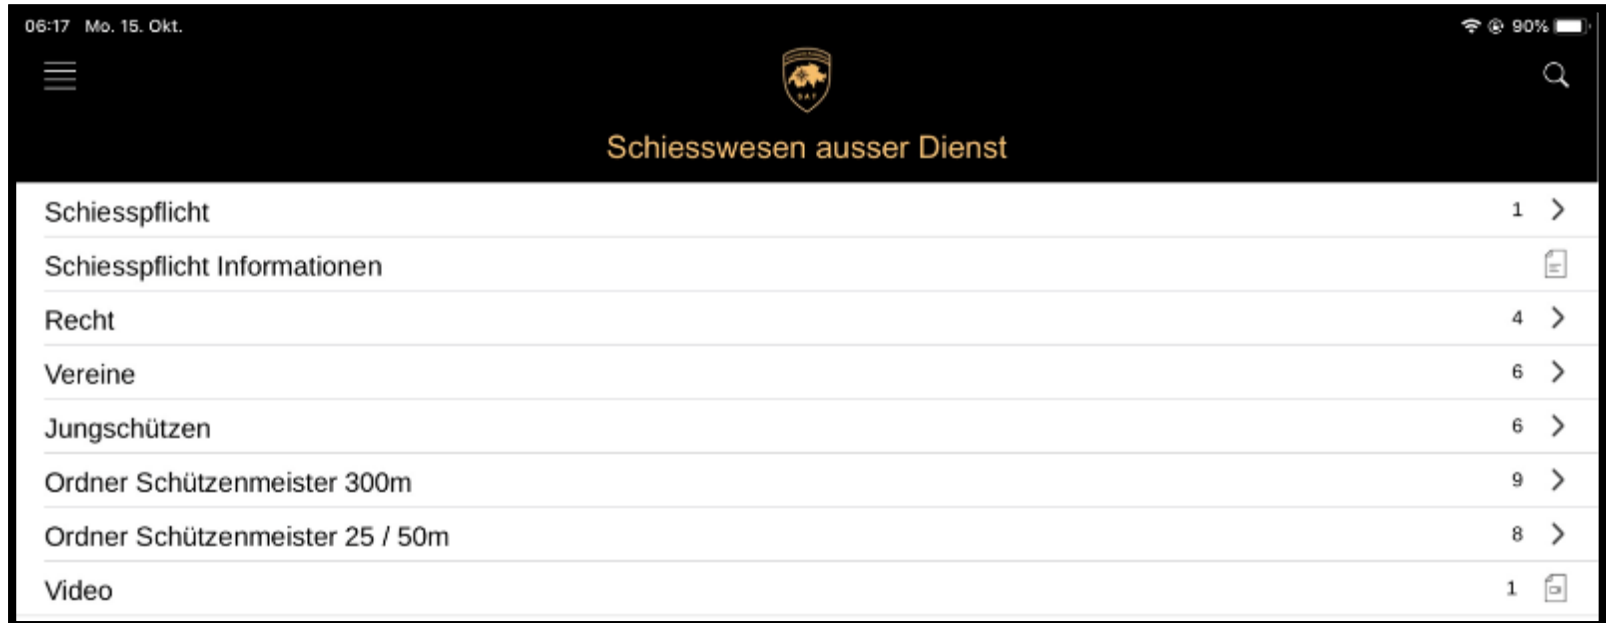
06:17 Mo. 15. Okt.

90%

Schiesswesen ausser Dienst

Schiesspflicht 1

Schiesspflicht Informationen

Recht 4

Vereine 6

Jungschützen 6

Ordner Schützenmeister 300m 9

Ordner Schützenmeister 25 / 50m 8

Video 1